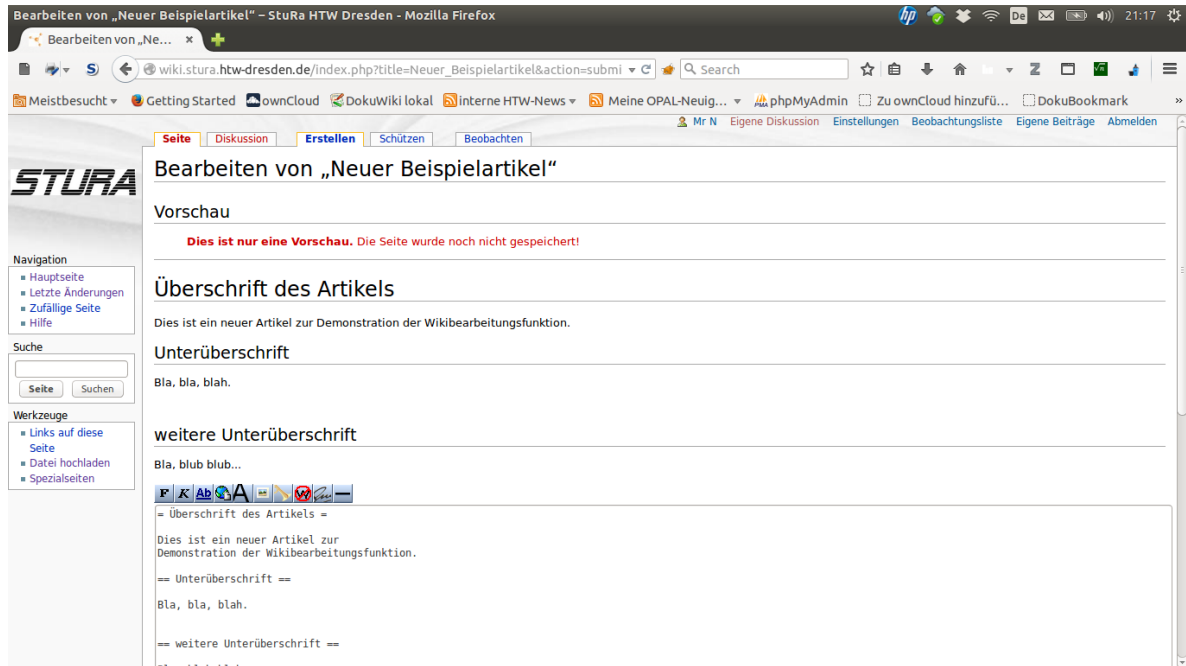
Bearbeiten von „Neuer Beispielartikel“ – StuRa HTW Dresden - Mozilla Firefox

De 21:17

Bearbeiten von „Ne... ×

wiki.stura.htw-dresden.de/index.php?title=Neuer_Beispielartikel&action=submi

Search

Meistbesucht Getting Started ownCloud DokuWiki lokal interne HTW-News Meine OPAL-Neuig... phpMyAdmin Zu ownCloud hinzufü... DokuBookmark

Mr N Eigene Diskussion Einstellungen Beobachtungsliste Eigene Beiträge Abmelden

Seite Diskussion Erstellen Schützen Beobachten

STURA

Bearbeiten von „Neuer Beispielartikel“

Vorschau

Dies ist nur eine Vorschau. Die Seite wurde noch nicht gespeichert!

Überschrift des Artikels

Dies ist ein neuer Artikel zur Demonstration der Wikibearbeitungsfunktion.

Unterüberschrift

Bla, bla, blah.

weitere Unterüberschrift

Bla, blub blub...

Navigation
Hauptseite
Letzte Änderungen
Zufällige Seite
Hilfe

Suche
Seite Suchen

Werkzeuge
Links auf diese Seite
Datei hochladen
Spezialseiten

F K Ab A

= Überschrift des Artikels =

Dies ist ein neuer Artikel zur
Demonstration der Wikibearbeitungsfunktion.

== Unterüberschrift ==

Bla, bla, blah.

== weitere Unterüberschrift ==

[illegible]